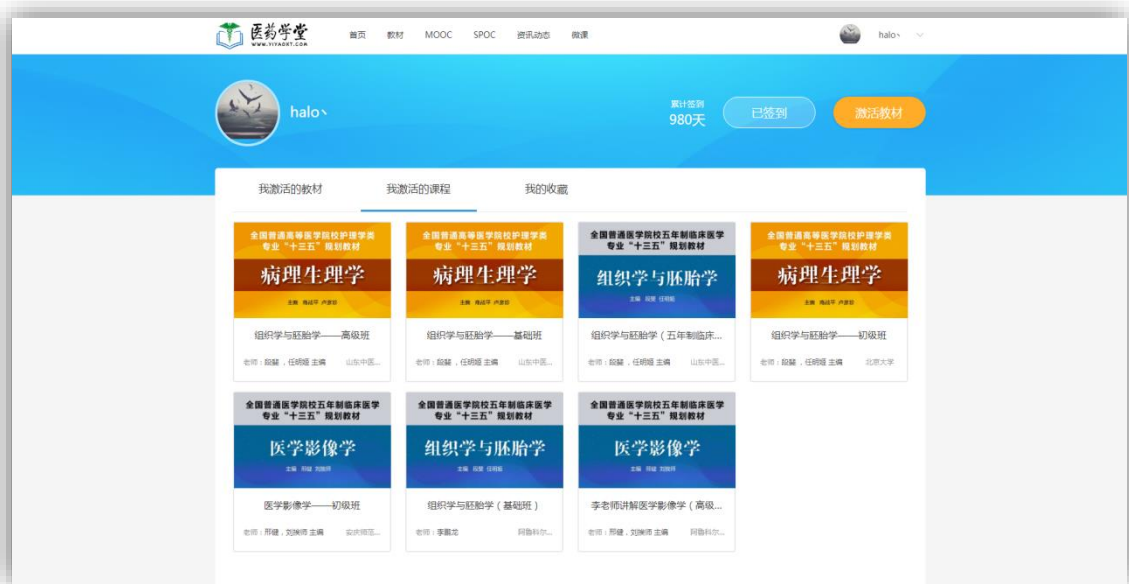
医药学堂
WWW.YIYAOXT.COM

首页 教材 MOOC SPOC 资讯动态 微课

halo丶

halo丶

累计签到
980天

已签到

激活教材

我激活的教材 我激活的课程 我的收藏

全国普通高等医学院校护理学类专业"十三五"规划教材
病理生理学
主编 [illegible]

组织学与胚胎学——高级班
老师：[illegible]，任明姬 主编 山东中医...

全国普通高等医学院校护理学类专业"十三五"规划教材
病理生理学
主编 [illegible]

组织学与胚胎学——基础班
老师：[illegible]，任明姬 主编 山东中医...

全国普通医学院校五年制临床医学专业"十三五"规划教材
组织学与胚胎学
主编 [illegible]

组织学与胚胎学（五年制临床...
老师：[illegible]，任明姬 主编 山东中医...

全国普通高等医学院校护理学类专业"十三五"规划教材
病理生理学
主编 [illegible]

组织学与胚胎学——初级班
老师：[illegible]，任明姬 主编 北京大学

全国普通医学院校五年制临床医学专业"十三五"规划教材
医学影像学
主编 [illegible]

医学影像学——初级班
老师：邢健，刘洲师 主编 安庆师范...

全国普通医学院校五年制临床医学专业"十三五"规划教材
组织学与胚胎学
主编 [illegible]

组织学与胚胎学（基础班）
老师：李殿龙 阿勒科尔...

全国普通医学院校五年制临床医学专业"十三五"规划教材
医学影像学
主编 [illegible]

李老师讲解医学影像学（高级...
老师：邢健，刘洲师 主编 阿勒科尔...